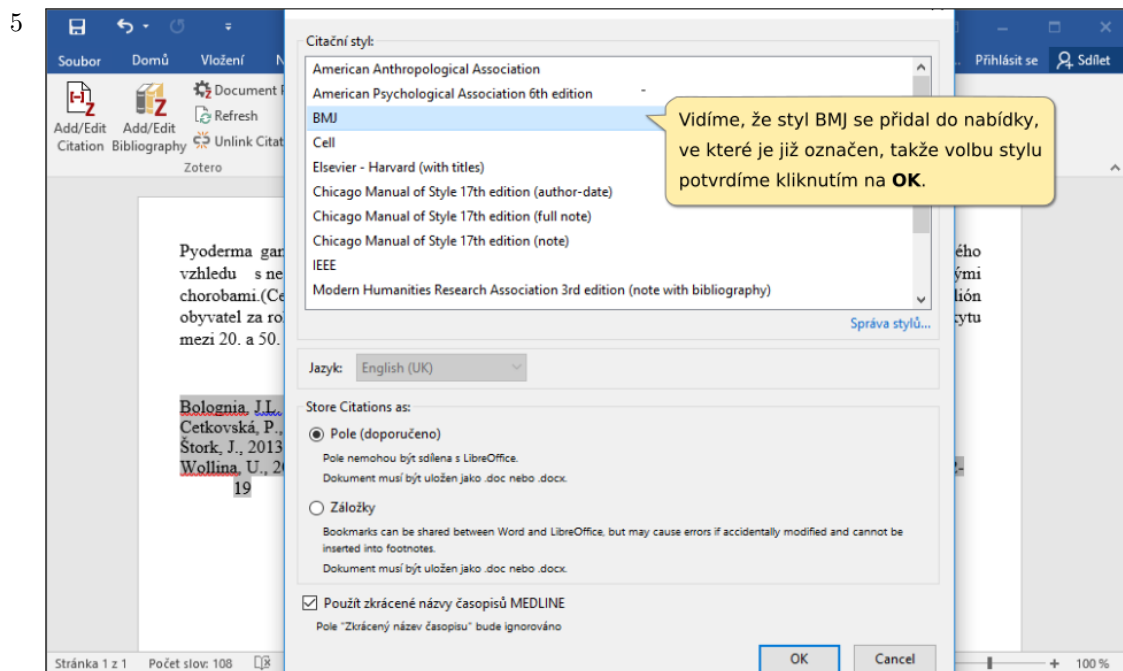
5

Soubor Domů Vložení N

Add/Edit Citation Add/Edit Bibliography Document P Refresh Unlink Citat

Zotero

Přihlásit se Sdílet

Citační styl:

American Anthropological Association
American Psychological Association 6th edition
BMJ
Cell
Elsevier - Harvard (with titles)
Chicago Manual of Style 17th edition (author-date)
Chicago Manual of Style 17th edition (full note)
Chicago Manual of Style 17th edition (note)
IEEE
Modern Humanities Research Association 3rd edition (note with bibliography)

Vidíme, že styl BMJ se přidal do nabídky, ve které je již označen, takže volbu stylu potvrdíme kliknutím na **OK**.

Správa stylů...

Jazyk: English (UK)

Store Citations as:

Pole (doporučeno)

Pole nemohou být sdílena s LibreOffice.

Dokument musí být uložen jako .doc nebo .docx.

Záložky

Bookmarks can be shared between Word and LibreOffice, but may cause errors if accidentally modified and cannot be inserted into footnotes.

Dokument musí být uložen jako .doc nebo .docx.

Použít zkrácené názvy časopisů MEDLINE

Pole "Zkrácený název časopisu" bude ignorováno

OK Cancel

Pyoderma gan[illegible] ého vzhledu s ne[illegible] ými chorobami.(Ce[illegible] lión obyvatel za ro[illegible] ytu mezi 20. a 50.

Bolognia, J.L.
Cetkovská, P.,
Štork, J., 2013
Wollina, U., 20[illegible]
19

Stránka 1 z 1 Počet slov: 108 100 %